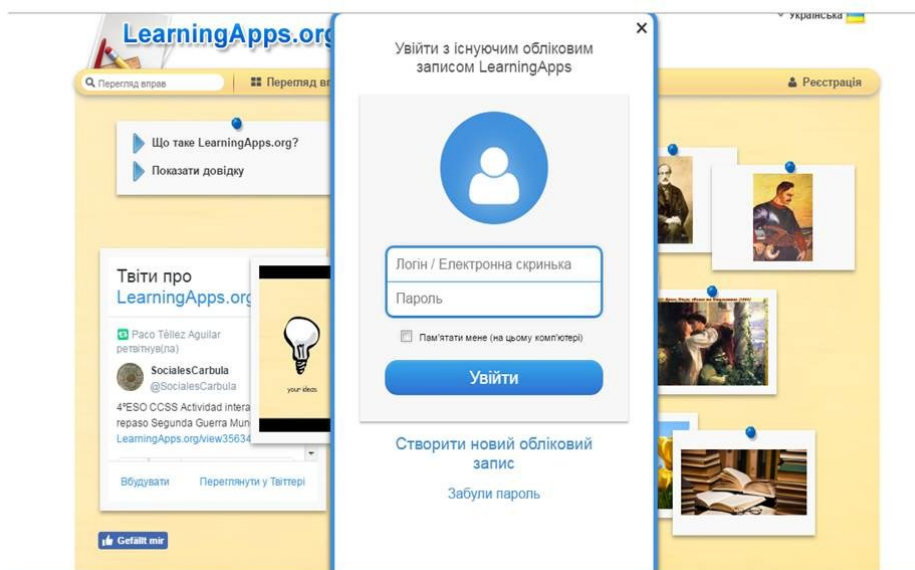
LearningApps.org

Українська

Перегляд вправ

Перегляд вп

Реєстрація

Що таке LearningApps.org?

Показати довідку

Твіти про LearningApps.org

Paco Téllez Aguilar ретвітнув(ла)

SocialesCarbula
@SocialesCarbula

4°ESO CCSS Actividad intera repaso Segunda Guerra Mun LearningApps.org/view35634

your ideas

Вбудувати

Переглянути у Твіттері

Gefällt mir

Увійти з існуючим обліковим записом LearningApps

Логін / Електронна скринька

Пароль

Пам'ятати мене (на цьому комп'ютері)

Увійти

Створити новий обліковий запис

Забули пароль